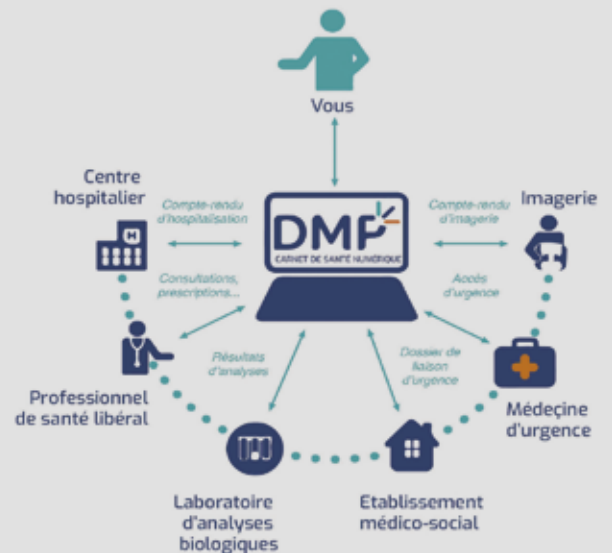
Vous

Centre hospitalier

Compte-rendu d'hospitalisation

DMP
CARNET DE SANTÉ NUMÉRIQUE

Compte-rendu d'imagerie

Imagerie

Consultations, prescriptions...

Accès d'urgence

Résultats d'analyses

Dossier de liaison d'urgence

Professionnel de santé libéral

Médecine d'urgence

Laboratoire d'analyses biologiques

Etablissement médico-social